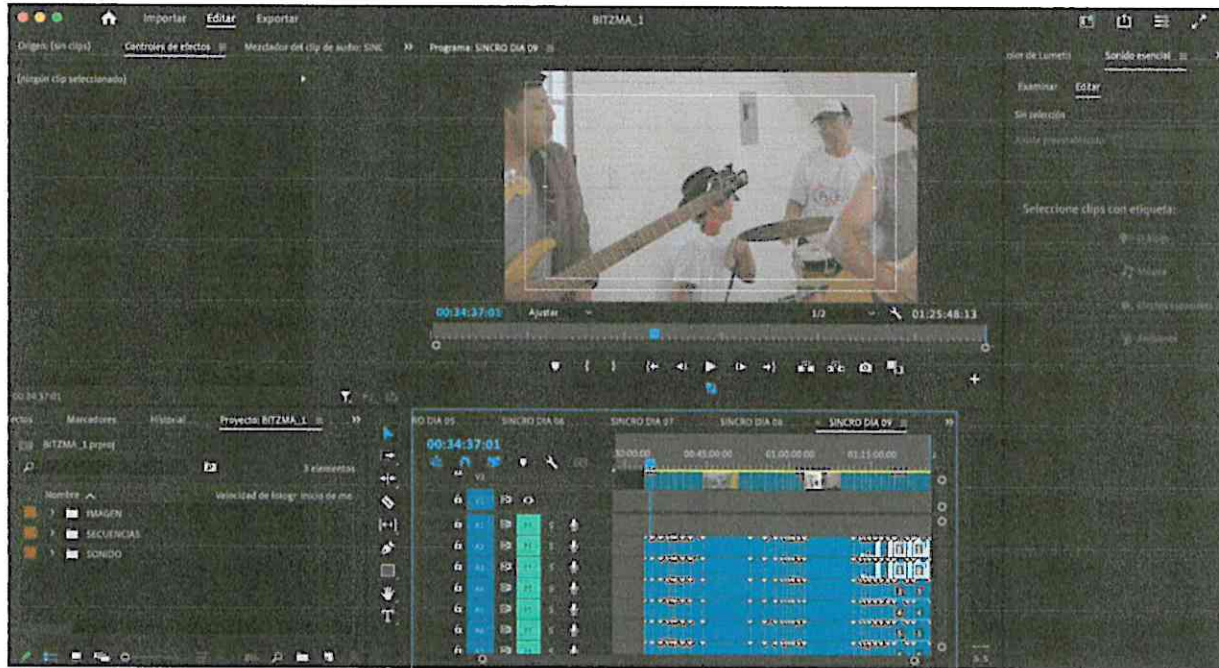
Importar Editar Exportar

BITZMA_1

Origen: (sin clips) Controles de efectos ≡ Mezclador del clip de audio: SINC » Programa: SINCRO DIA 09 ≡

olor de Lumetri Sonido esencial ≡

(Ningún clip seleccionado)

Examinar Editar

Sin selección

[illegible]

Seleccione clips con etiqueta:

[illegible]

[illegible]

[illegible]

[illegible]

00:34:37:01 Ajustar 1/2 01:25:48:13

00:34:37:01

ectos Marcadores Historial Proyecto: BITZMA_1 ≡ »

BITZMA_1.prproj

3 elementos

Nombre ∧ Velocidad de fotogr Inicio de me

IMAGEN

SECUENCIAS

SONIDO

RO DIA 05 SINCRO DIA 06 SINCRO DIA 07 SINCRO DIA 08 SINCRO DIA 09 ≡ »

00:34:37:01

30:00:00 00:45:00:00 01:00:00:00 01:15:00:00

V1

A1

A2

A3

A4

A5

A6

A7